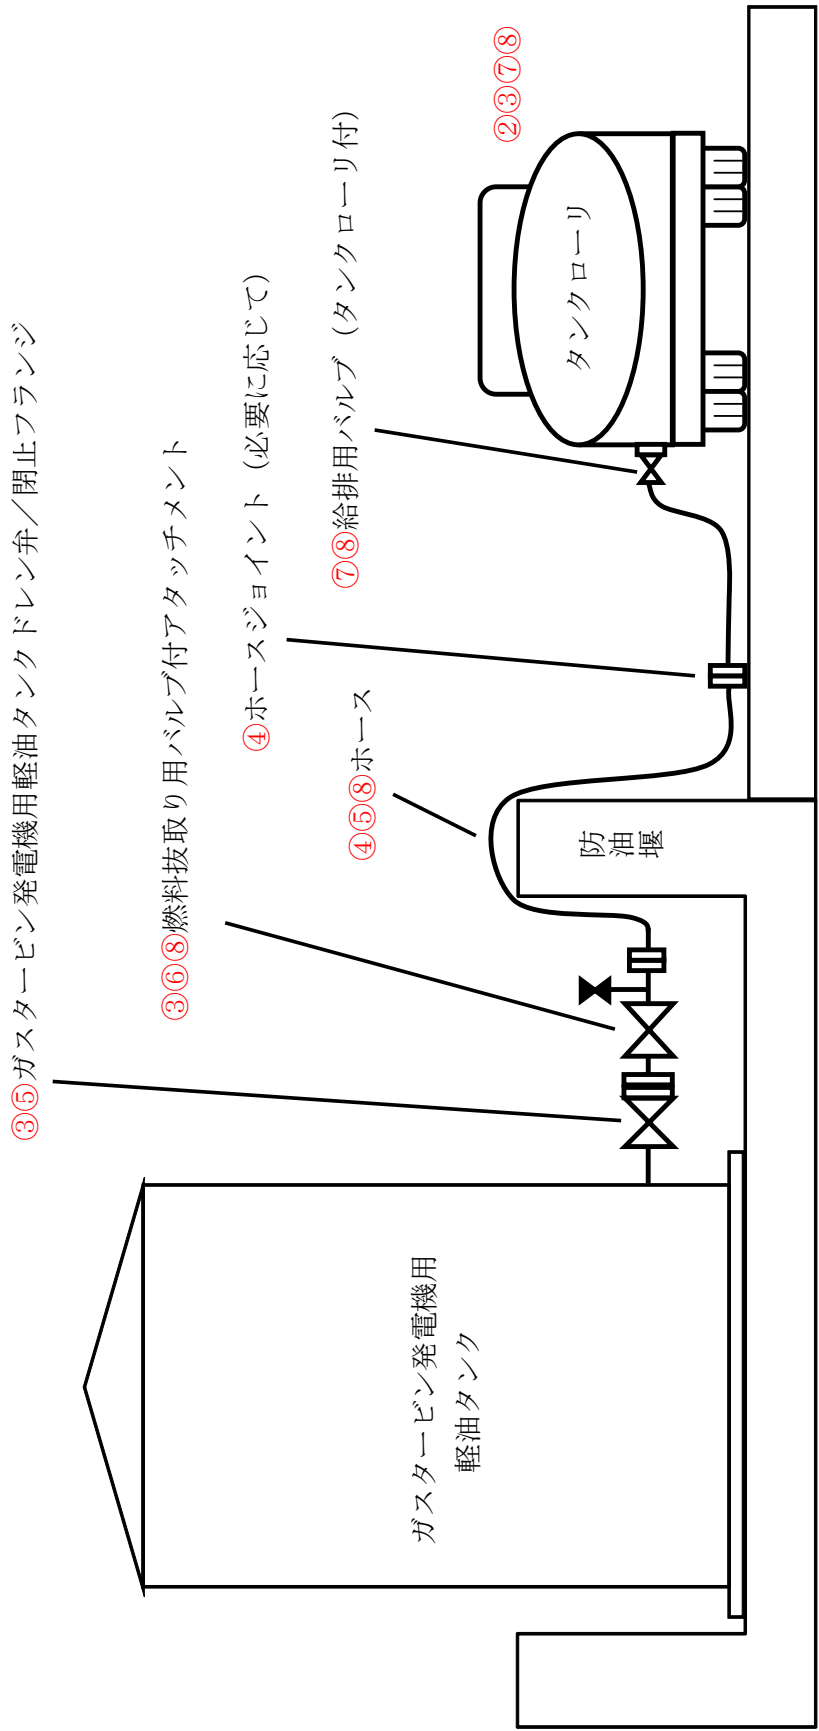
③⑤ガスタービン発電機用軽油タンクドレン弁／閉止フランジ

③⑥⑧燃料抜取り用バルブ付アタッチメント

④ホースジョイント（必要に応じて）

④⑤⑧ホース

⑦⑧給排用バルブ（タンクローリ付）

②③⑦⑧

タンクローリ

防油堤

ガスタービン発電機用軽油タンク